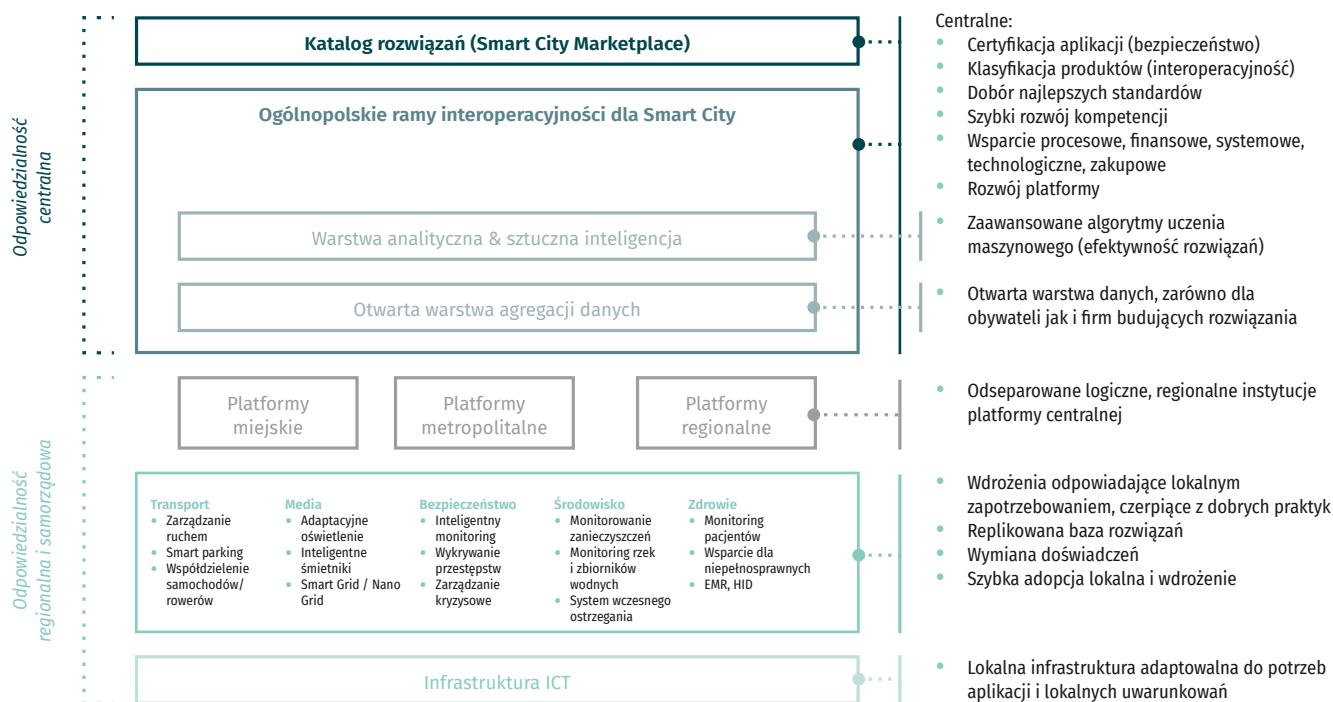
Odpowiedzialność centralna

Katalog rozwiązań (Smart City Marketplace)

Ogólnopolskie ramy interoperacyjności dla Smart City

Warstwa analityczna & sztuczna inteligencja

Otwarta warstwa agregacji danych

Centralne:
- Certyfikacja aplikacji (bezpieczeństwo)
- Klasyfikacja produktów (interoperacyjność)
- Dobór najlepszych standardów
- Szybki rozwój kompetencji
- Wsparcie procesowe, finansowe, systemowe, technologiczne, zakupowe
- Rozwój platformy

- Zaawansowane algorytmy uczenia maszynowego (efektywność rozwiązań)

- Otwarta warstwa danych, zarówno dla obywateli jak i firm budujących rozwiązania

Odpowiedzialność regionalna i samorządowa

Platformy miejskie

Platformy metropolitalne

Platformy regionalne

- Odseparowane logiczne, regionalne instytucje platformy centralnej

Transport
- Zarządzanie ruchem
- Smart parking
- Współdzielenie samochodów/ rowerów

Media
- Adaptacyjne oświetlenie
- Inteligentne śmietniki
- Smart Grid / Nano Grid

Bezpieczeństwo
- Inteligentny monitoring
- Wykrywanie przestępstw
- Zarządzanie kryzysowe

Środowisko
- Monitorowanie zanieczyszczeń
- Monitoring rzek i zbiorników wodnych
- System wczesnego ostrzegania

Zdrowie
- Monitoring pacjentów
- Wsparcie dla niepełnosprawnych
- EMR, HID

- Wdrożenia odpowiadające lokalnym zapotrzebowaniom, czerpiące z dobrych praktyk
- Replikowana baza rozwiązań
- Wymiana doświadczeń
- Szybka adopcja lokalna i wdrożenie

Infrastruktura ICT

- Lokalna infrastruktura adaptowalna do potrzeb aplikacji i lokalnych uwarunkowań